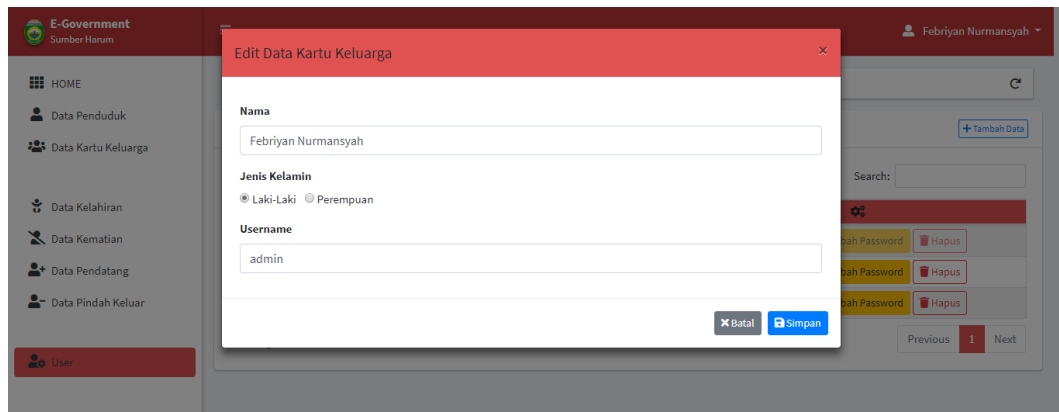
E-Government
Sumber Harum

HOME
Data Penduduk
Data Kartu Keluarga
Data Kelahiran
Data Kematian
Data Pendatang
Data Pindah Keluar
User

Febriyan Nurmansyah

Edit Data Kartu Keluarga ×

Nama
Febriyan Nurmansyah

Jenis Kelamin
Laki-Laki Perempuan

Username
admin

Batal Simpan

+ Tambah Data
Search:

bah Password Hapus
bah Password Hapus
bah Password Hapus

Previous 1 Next